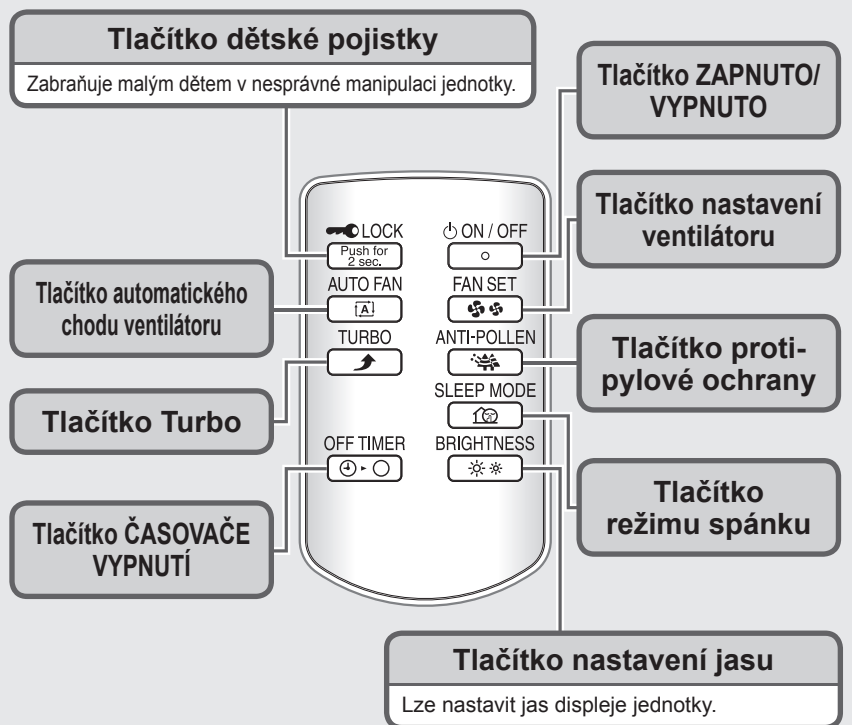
Tlačítko dětské pojistky

Zabraňuje malým dětem v nesprávné manipulaci jednotky.

Tlačítko ZAPNUTO/ VYPNUTO

Tlačítko nastavení ventilátoru

Tlačítko automatického chodu ventilátoru

LOCK
Push for 2 sec.

ON / OFF

AUTO FAN

FAN SET

TURBO

ANTI-POLLEN

Tlačítko protipylové ochrany

SLEEP MODE

Tlačítko Turbo

OFF TIMER

BRIGHTNESS

Tlačítko režimu spánku

Tlačítko ČASOVAČE VYPNUTÍ

Tlačítko nastavení jasu

Lze nastavit jas displeje jednotky.